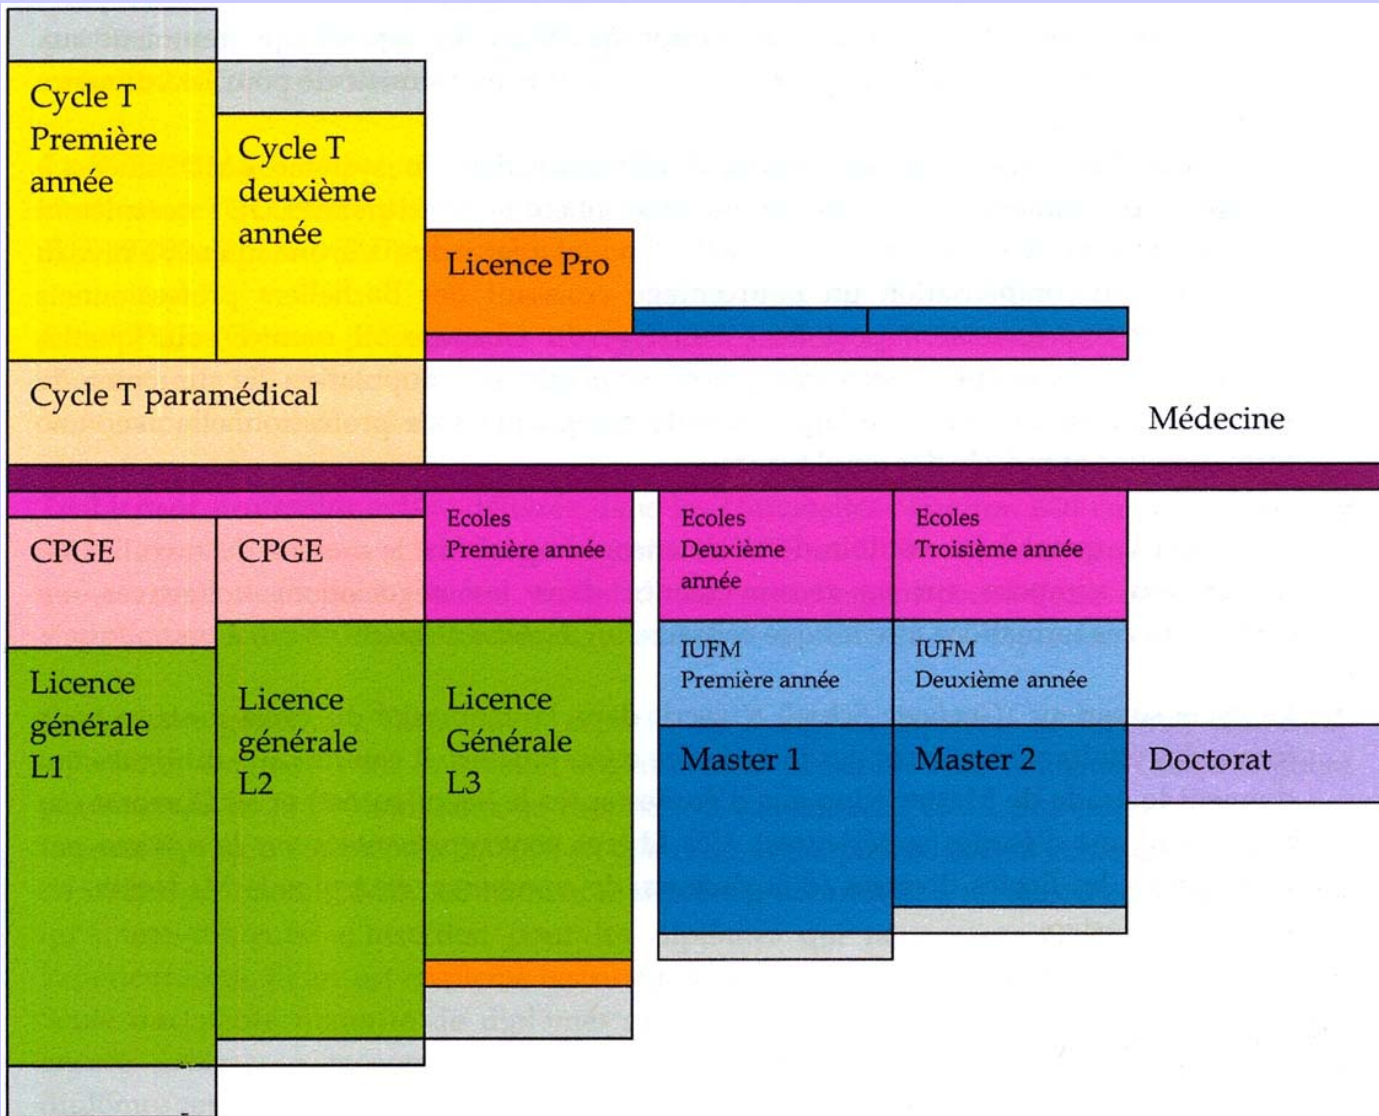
Cycle T Première année

Cycle T deuxième année

Licence Pro

Cycle T paramédical

Médecine

CPGE

CPGE

Ecoles Première année

Ecoles Deuxième année

Ecoles Troisième année

IUFM Première année

IUFM Deuxième année

Licence générale L1

Licence générale L2

Licence Générale L3

Master 1

Master 2

Doctorat